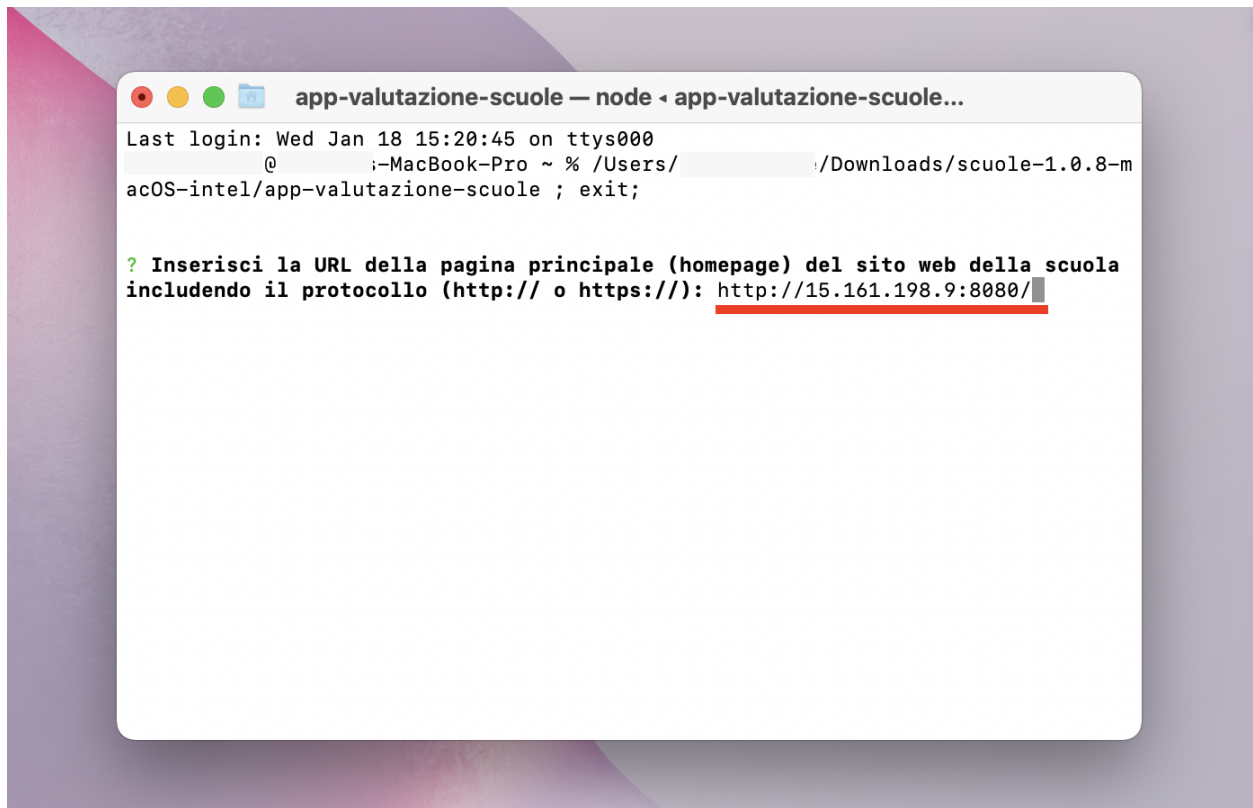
app-valutazione-scuole — node ◂ app-valutazione-scuole...

Last login: Wed Jan 18 15:20:45 on ttys000
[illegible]@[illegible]-MacBook-Pro ~ % /Users/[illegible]/Downloads/scuole-1.0.8-macOS-intel/app-valutazione-scuole ; exit;

? Inserisci la URL della pagina principale (homepage) del sito web della scuola includendo il protocollo (http:// o https://): http://15.161.198.9:8080/